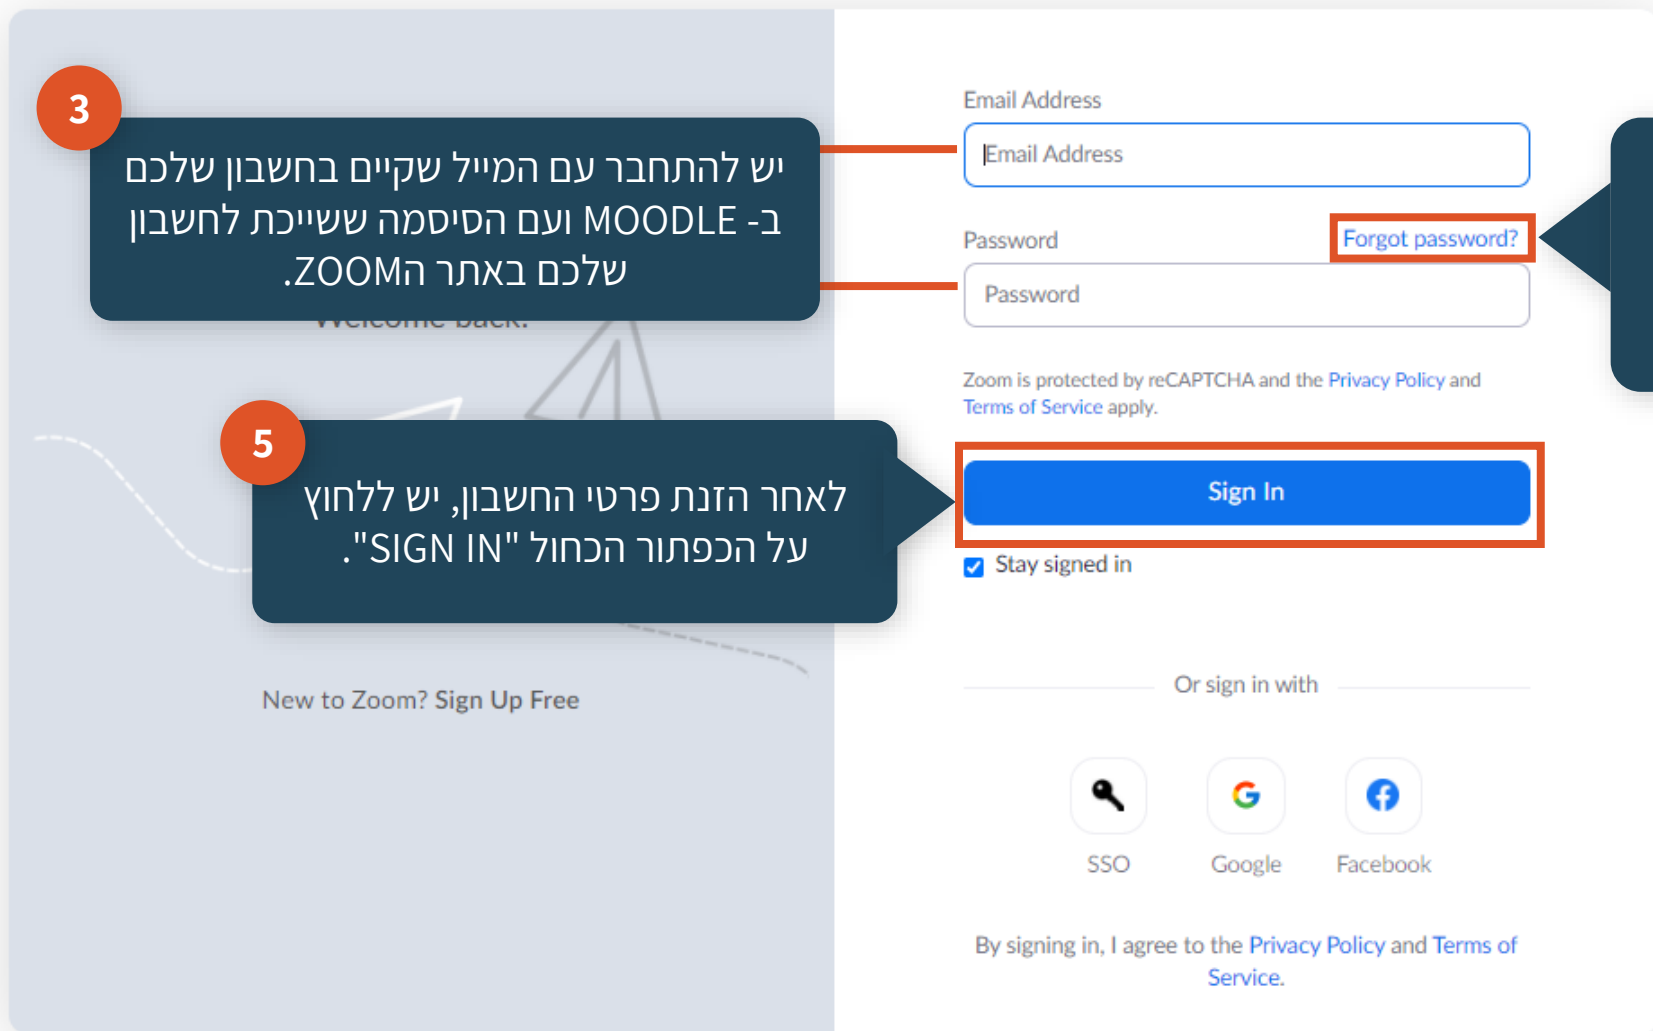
3

יש להתחבר עם המייל שקיים בחשבון שלכם ב- MOODLE ועם הסיסמה ששייכת לחשבון שלכם באתר הZOOM.

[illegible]

5

לאחר הזנת פרטי החשבון, יש ללחוץ על הכפתור הכחול "SIGN IN".

New to Zoom? Sign Up Free

Email Address

Email Address

Password

Forgot password?

Password

Zoom is protected by reCAPTCHA and the Privacy Policy and Terms of Service apply.

Sign In

Stay signed in

Or sign in with

SSO

Google

Facebook

By signing in, I agree to the Privacy Policy and Terms of Service.